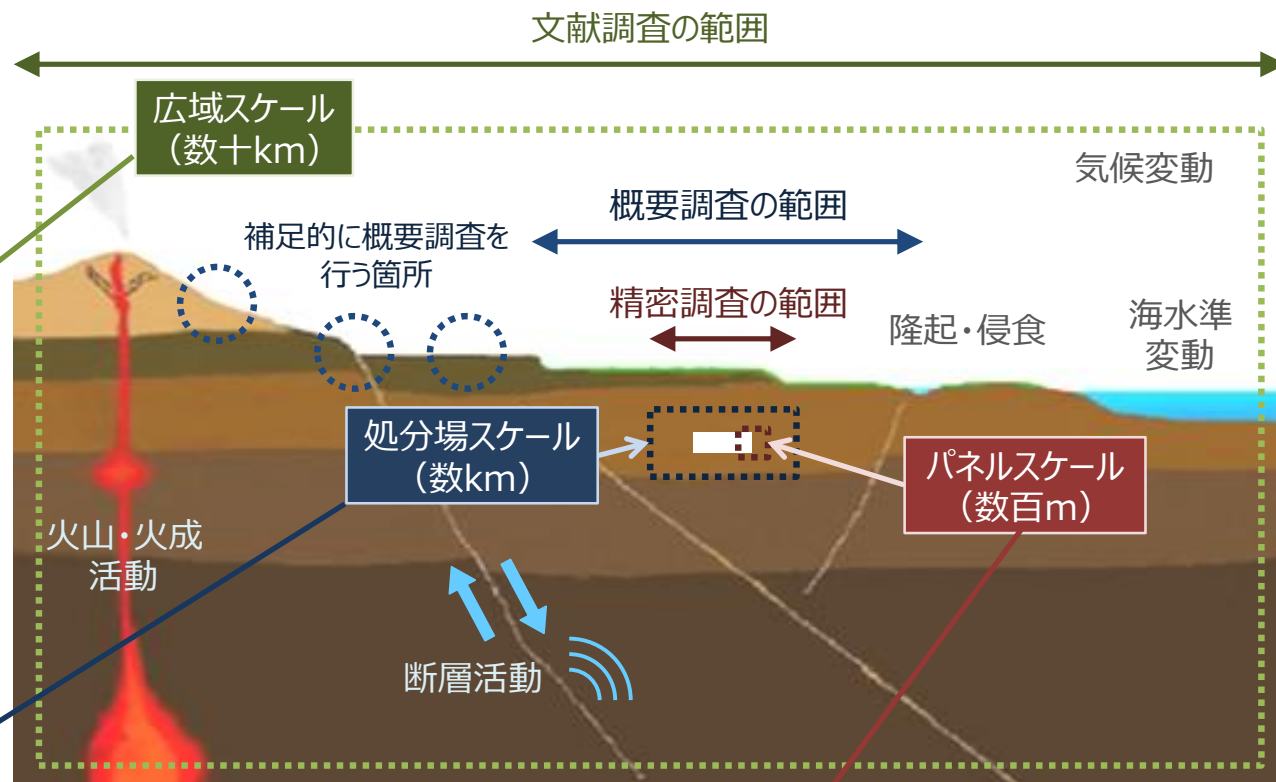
文献調査の範囲

広域スケール
(数十km)

気候変動

概要調査の範囲

補足的に概要調査を行う箇所

精密調査の範囲

隆起・侵食

海水準変動

処分場スケール
(数km)

パネルスケール
(数百m)

火山・火成活動

断層活動